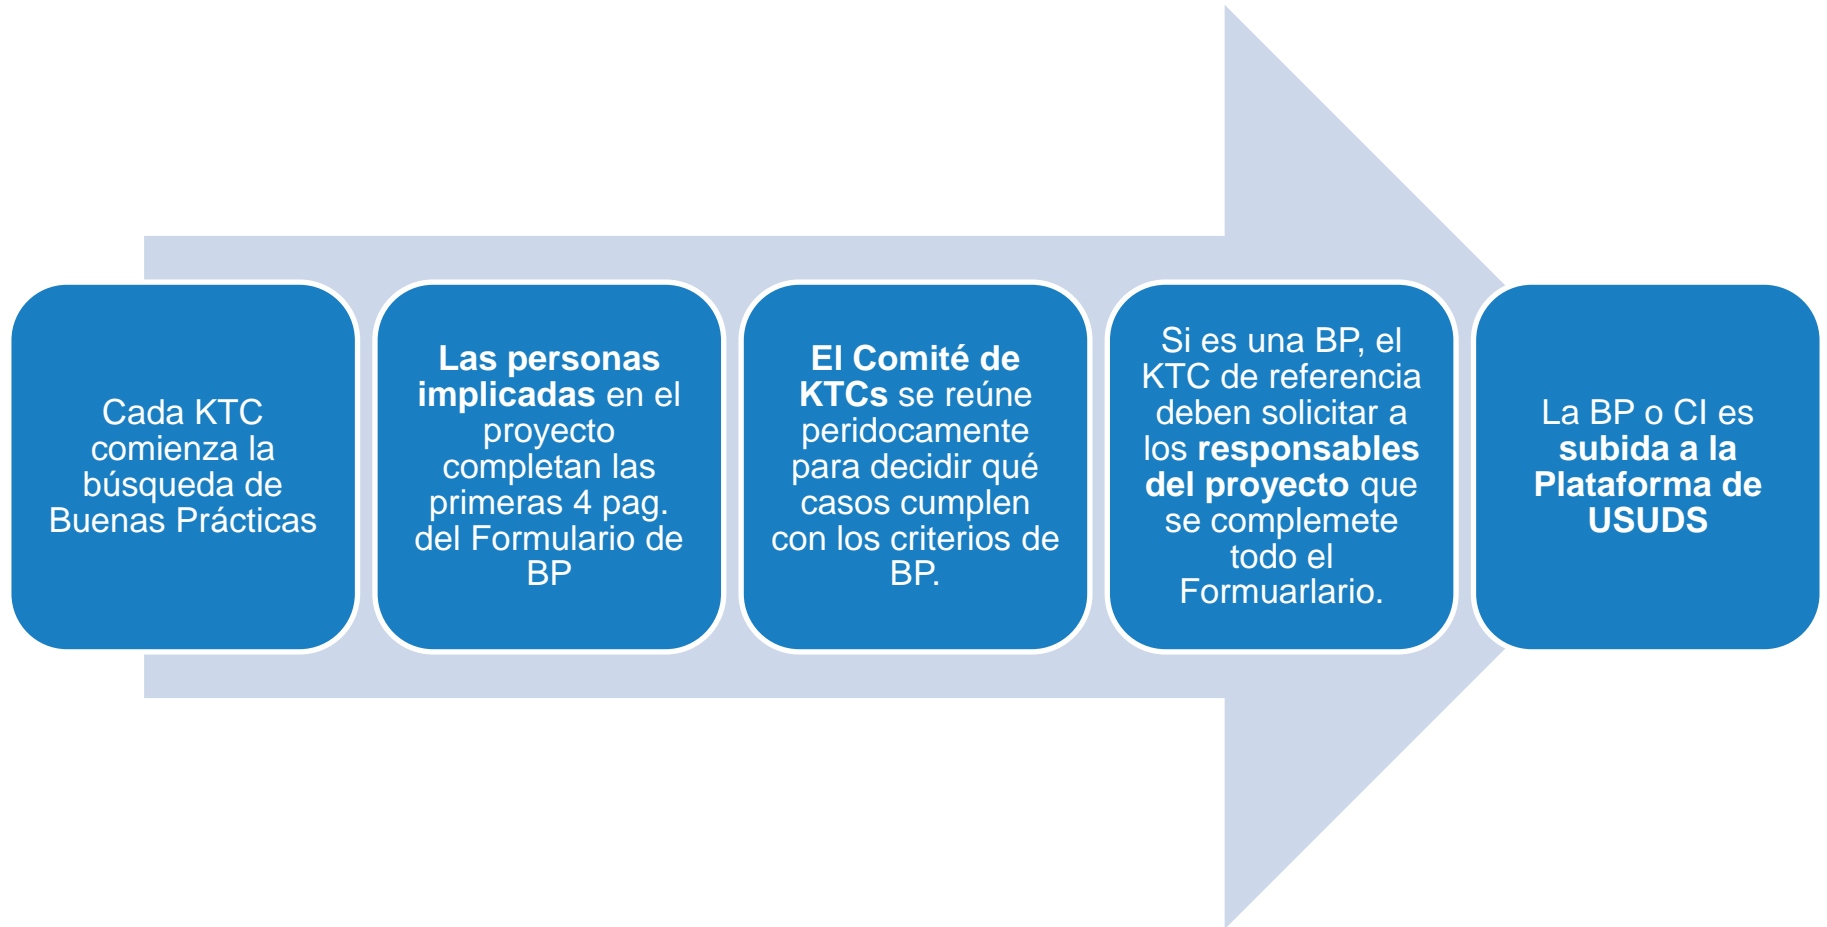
Cada KTC comienza la búsqueda de Buenas Prácticas

Las personas implicadas en el proyecto completan las primeras 4 pag. del Formulario de BP

El Comité de KTCs se reúne peridocamente para decidir qué casos cumplen con los criterios de BP.

Si es una BP, el KTC de referencia deben solicitar a los responsables del proyecto que se complemete todo el Formuarlario.

La BP o CI es subida a la Plataforma de USUDS